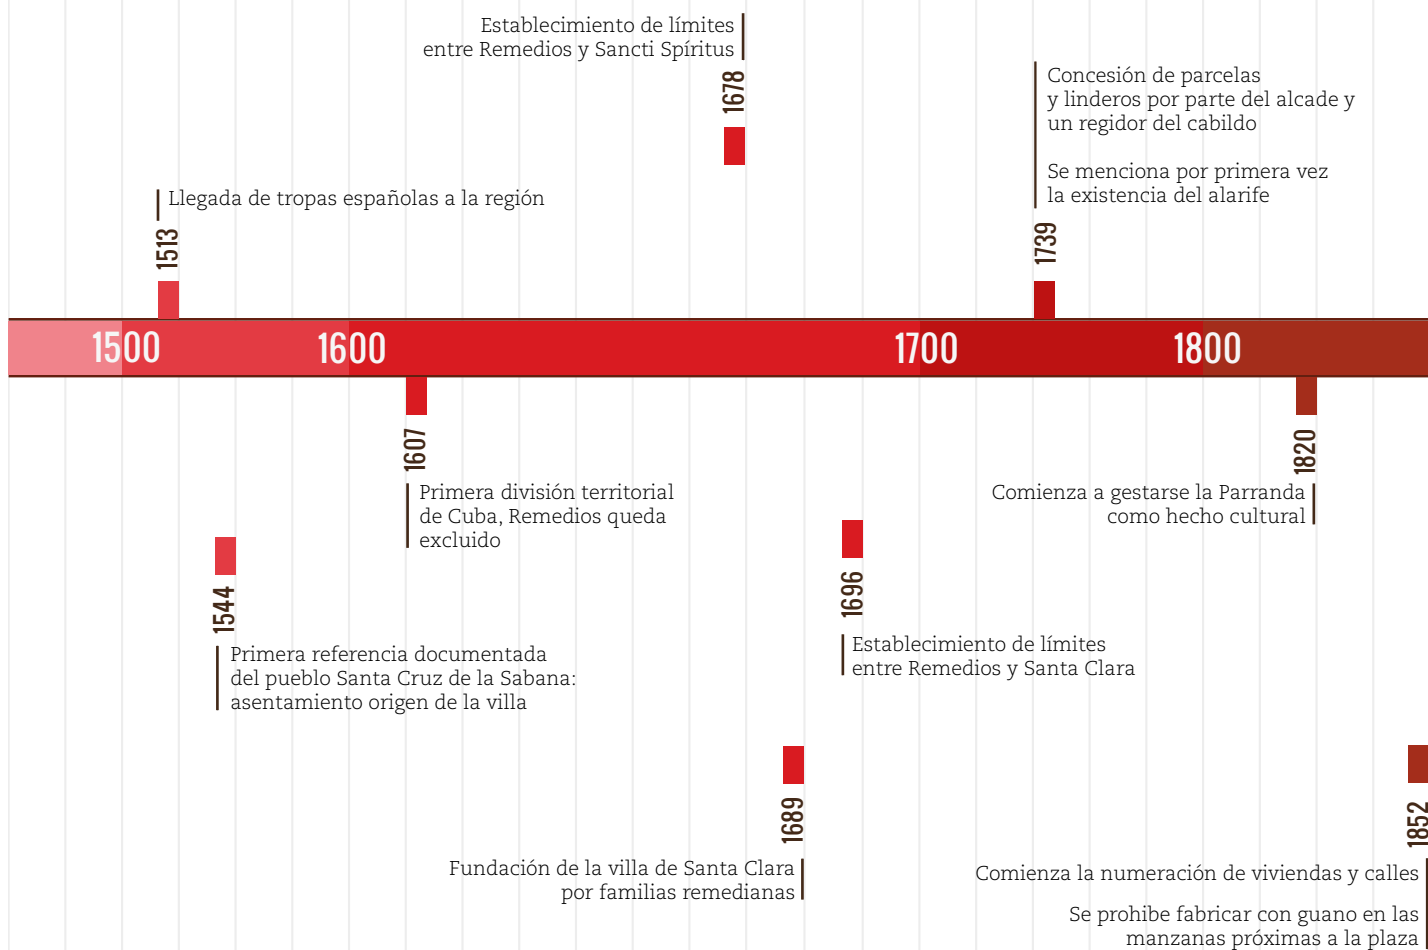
Establecimiento de límites entre Remedios y Sancti Spíritus

1678

Concesión de parcelas y linderos por parte del alcade y un regidor del cabildo

Se menciona por primera vez la existencia del alarife

1739

Llegada de tropas españolas a la región

1513

1500 1600 1700 1800

1607

Primera división territorial de Cuba, Remedios queda excluido

1820

Comienza a gestarse la Parranda como hecho cultural

1544

Primera referencia documentada del pueblo Santa Cruz de la Sabana: asentamiento origen de la villa

1696

Establecimiento de límites entre Remedios y Santa Clara

1689

Fundación de la villa de Santa Clara por familias remedianas

1852

Comienza la numeración de viviendas y calles

Se prohibe fabricar con guano en las manzanas próximas a la plaza